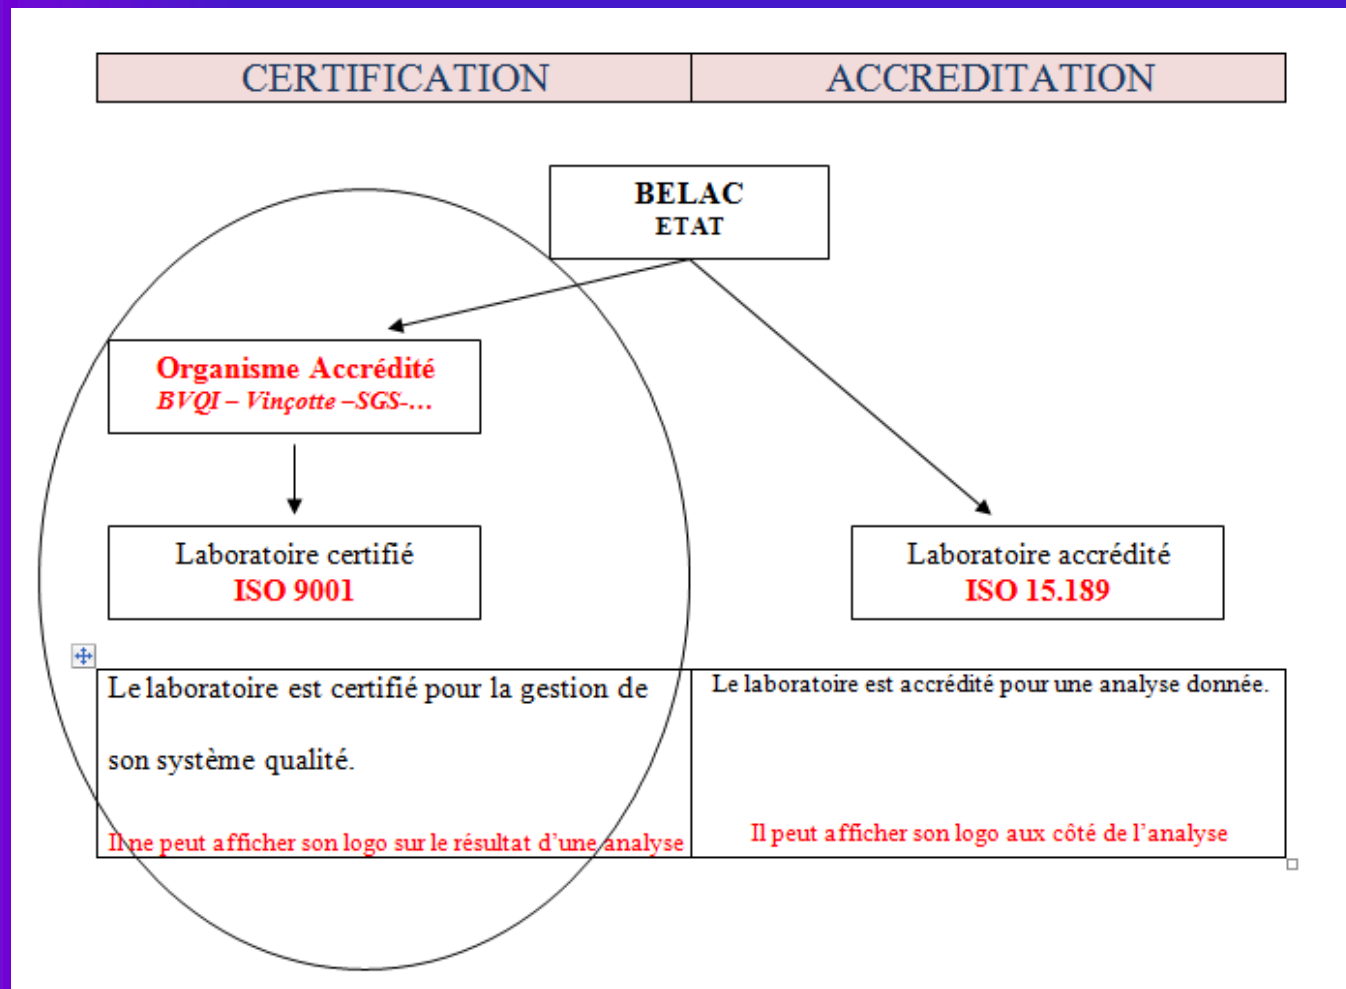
| CERTIFICATION | ACCREDITATION |
|---|---|

BELAC
ETAT

Organisme Accrédité
BVQI – Vinçotte –SGS-…

Laboratoire certifié
ISO 9001

Laboratoire accrédité
ISO 15.189

| Le laboratoire est certifié pour la gestion de son système qualité. Il ne peut afficher son logo sur le résultat d'une analyse | Le laboratoire est accrédité pour une analyse donnée. Il peut afficher son logo aux côté de l'analyse |
|---|---|